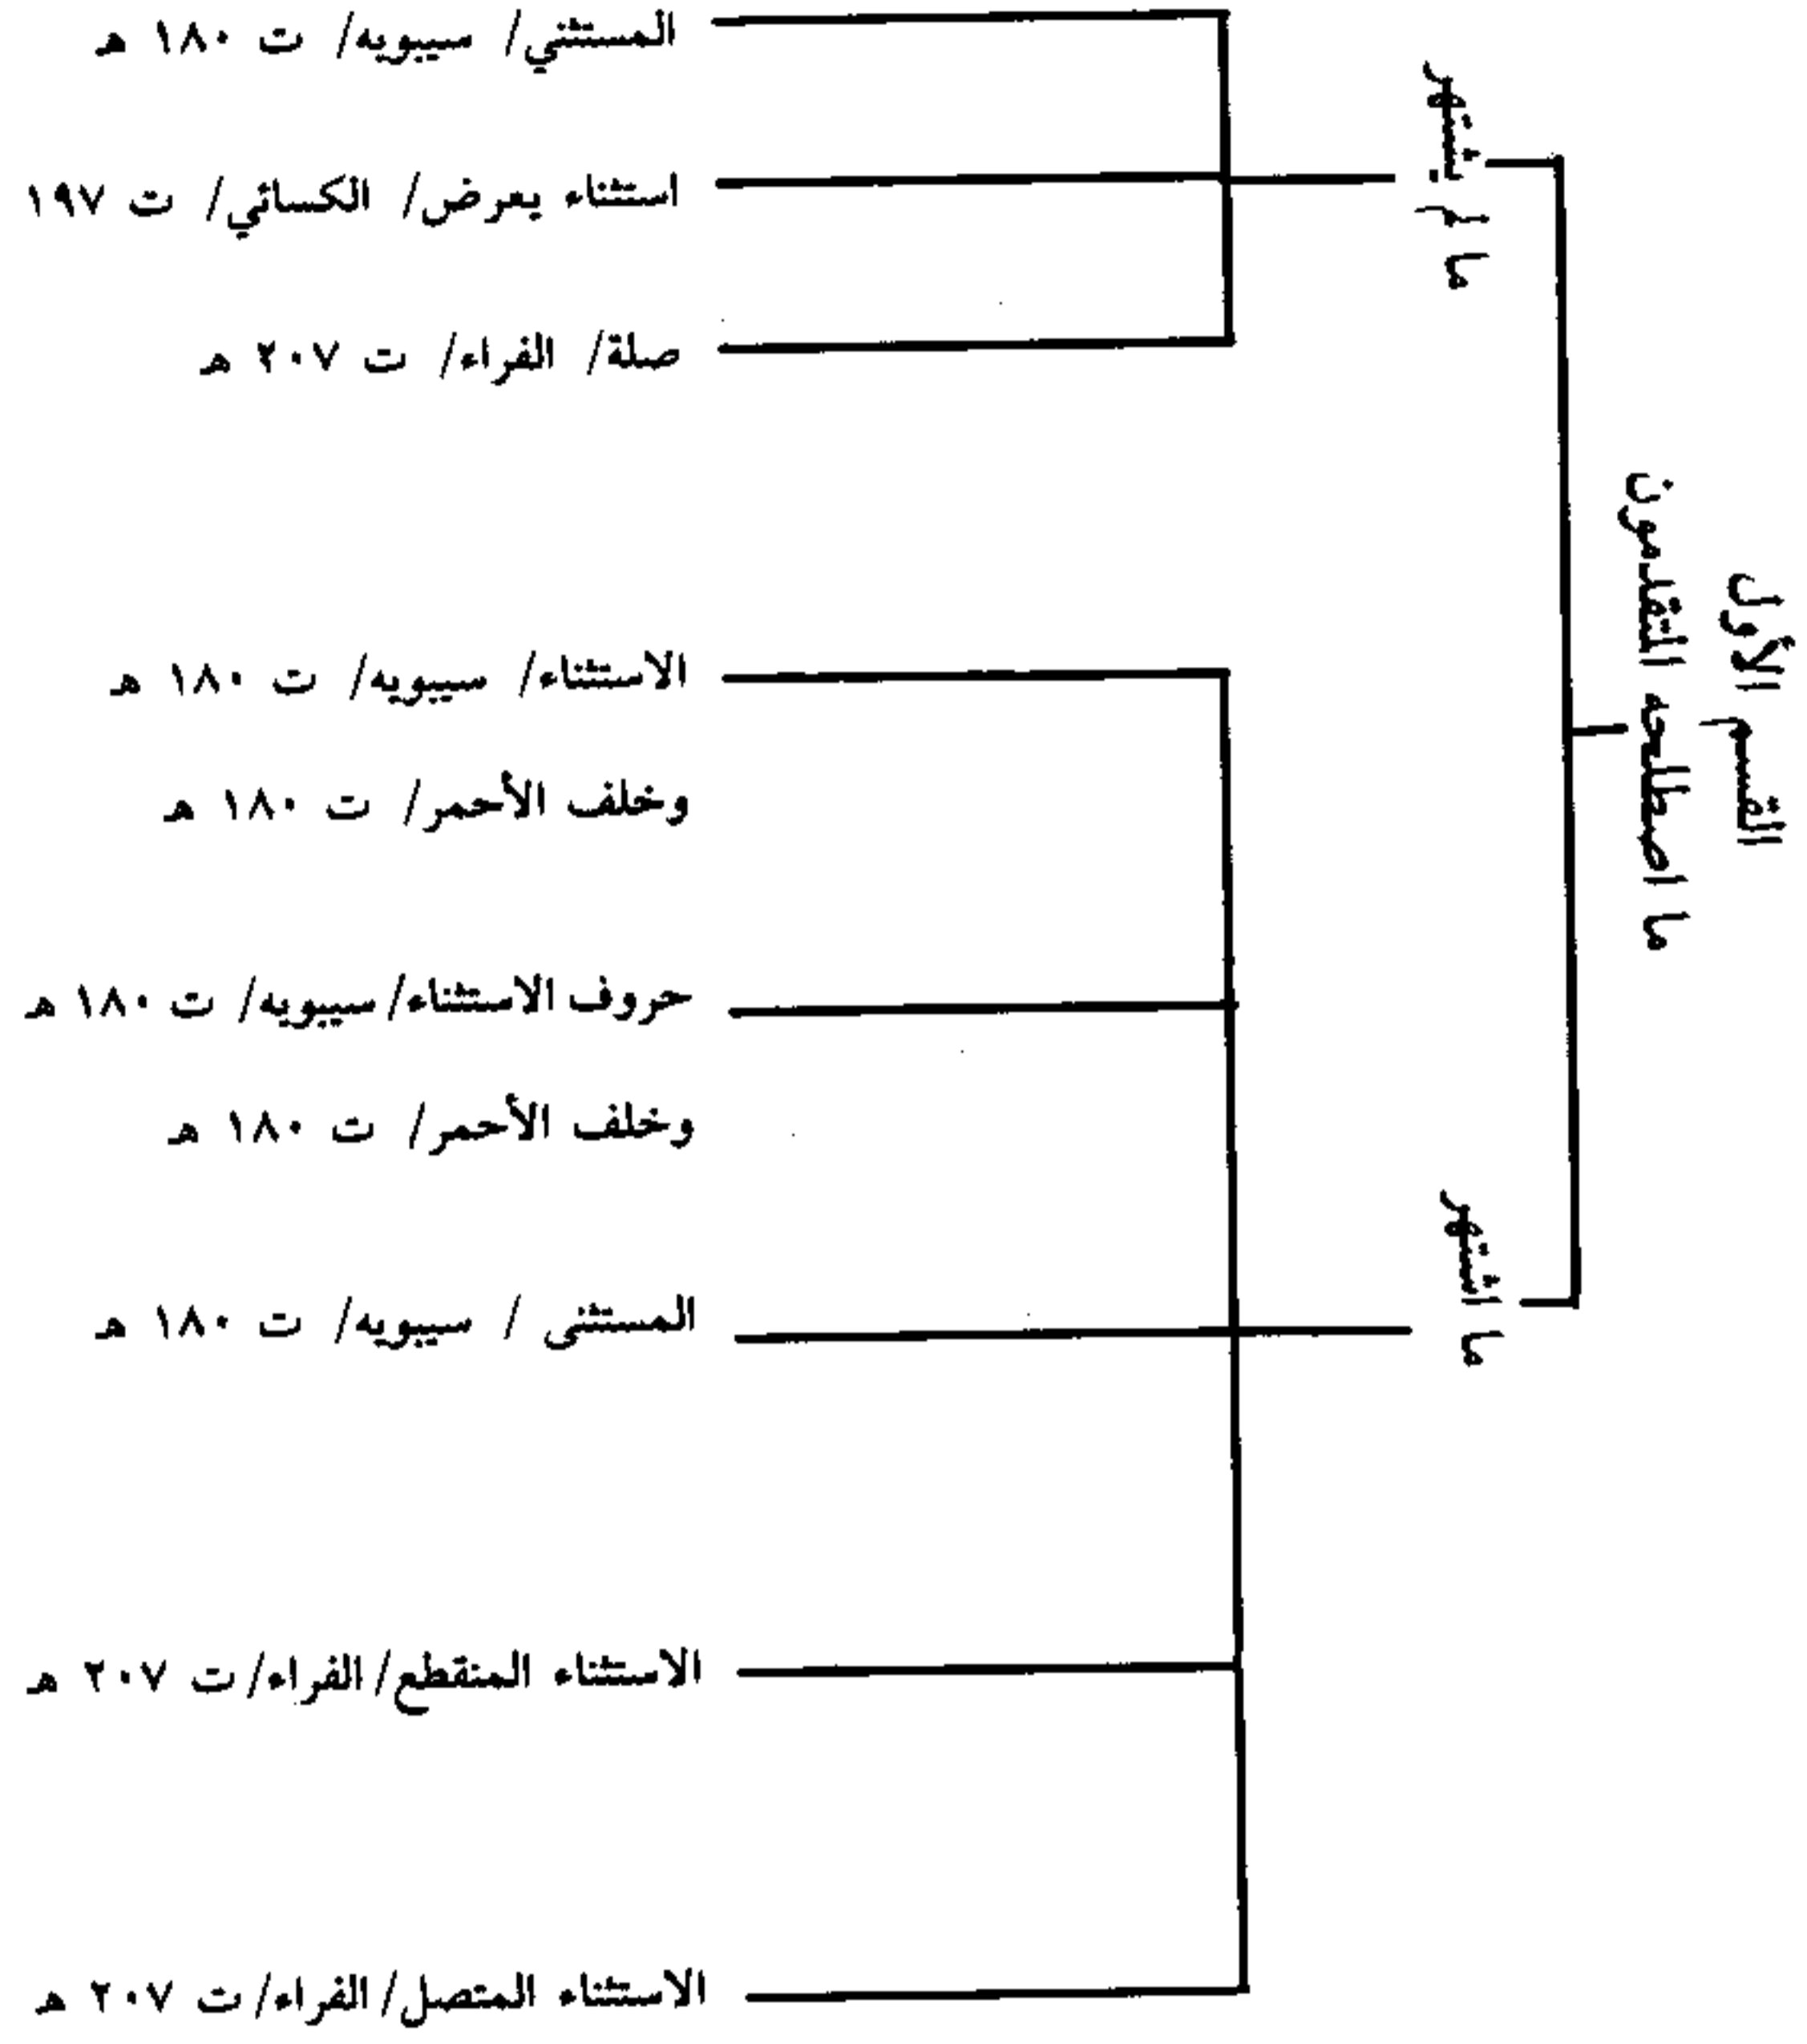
القسم الأول
ما اصطلحه المتقدمون

ما لم يشتهر

المستثني/ سيبويه/ ت ١٨٠ هـ

استثناء يعرض/ الكسائي/ ت ١٩٧

صلة/ الفراء/ ت ٢٠٧ هـ

ما اشتهر

الاستثناء/ سيبويه/ ت ١٨٠ هـ
وخلف الأحمر/ ت ١٨٠ هـ

حروف الاستثناء/ سيبويه/ ت ١٨٠ هـ
وخلف الأحمر/ ت ١٨٠ هـ

المستثنى / سيبويه/ ت ١٨٠ هـ

الاستثناء المنقطع/ الفراء/ ت ٢٠٧ هـ

الاستثناء المتصل/ الفراء/ ت ٢٠٧ هـ